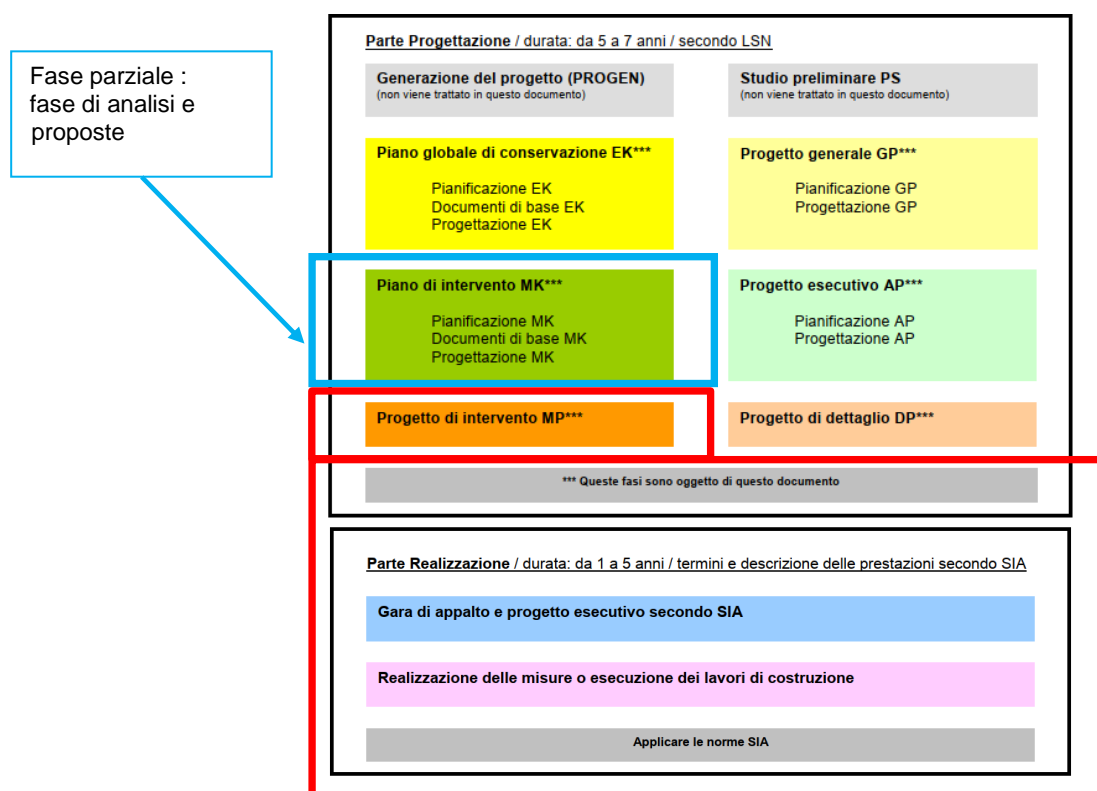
Fase parziale : fase di analisi e proposte

Parte Progettazione / durata: da 5 a 7 anni / secondo LSN

Generazione del progetto (PROGEN)
(non viene trattato in questo documento)

Studio preliminare PS
(non viene trattato in questo documento)

Piano globale di conservazione EK***
Pianificazione EK
Documenti di base EK
Progettazione EK

Progetto generale GP***
Pianificazione GP
Progettazione GP

Piano di intervento MK***
Pianificazione MK
Documenti di base MK
Progettazione MK

Progetto esecutivo AP***
Pianificazione AP
Progettazione AP

Progetto di intervento MP***

Progetto di dettaglio DP***

*** Queste fasi sono oggetto di questo documento

Parte Realizzazione / durata: da 1 a 5 anni / termini e descrizione delle prestazioni secondo SIA

Gara di appalto e progetto esecutivo secondo SIA

Realizzazione delle misure o esecuzione dei lavori di costruzione

Applicare le norme SIA